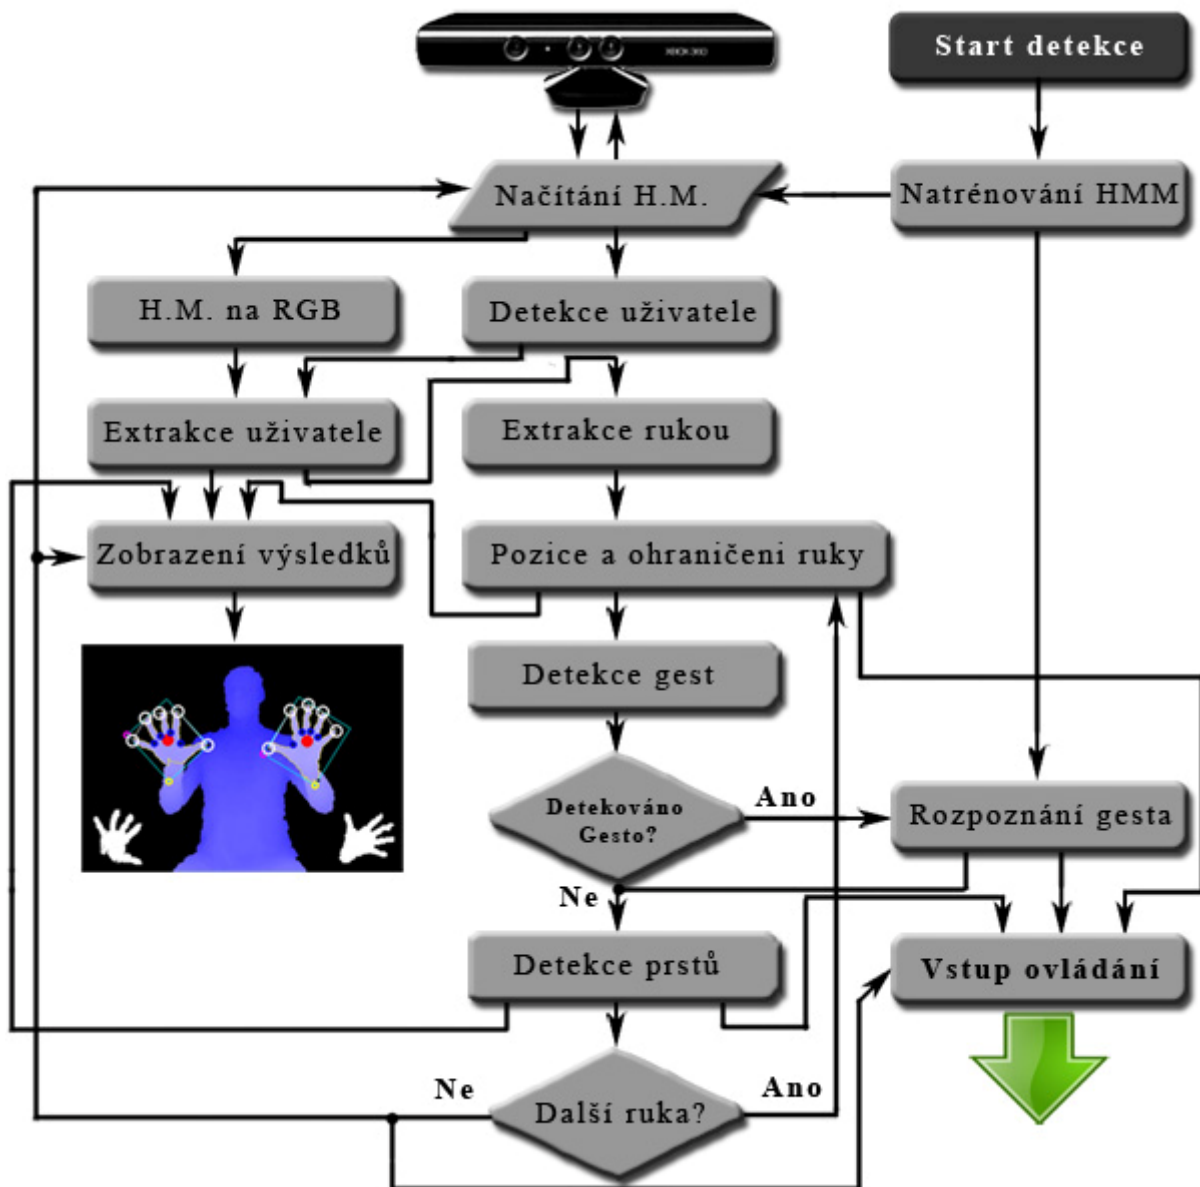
Start detekce

Načítání H.M.

Natrénování HMM

H.M. na RGB

Detekce uživatele

Extrakce uživatele

Extrakce rukou

Zobrazení výsledků

Pozice a ohraničeni ruky

Detekce gest

Detekováno Gesto?

Ano

Rozpoznání gesta

Ne

Detekce prstů

Vstup ovládání

Ne

Další ruka?

Ano